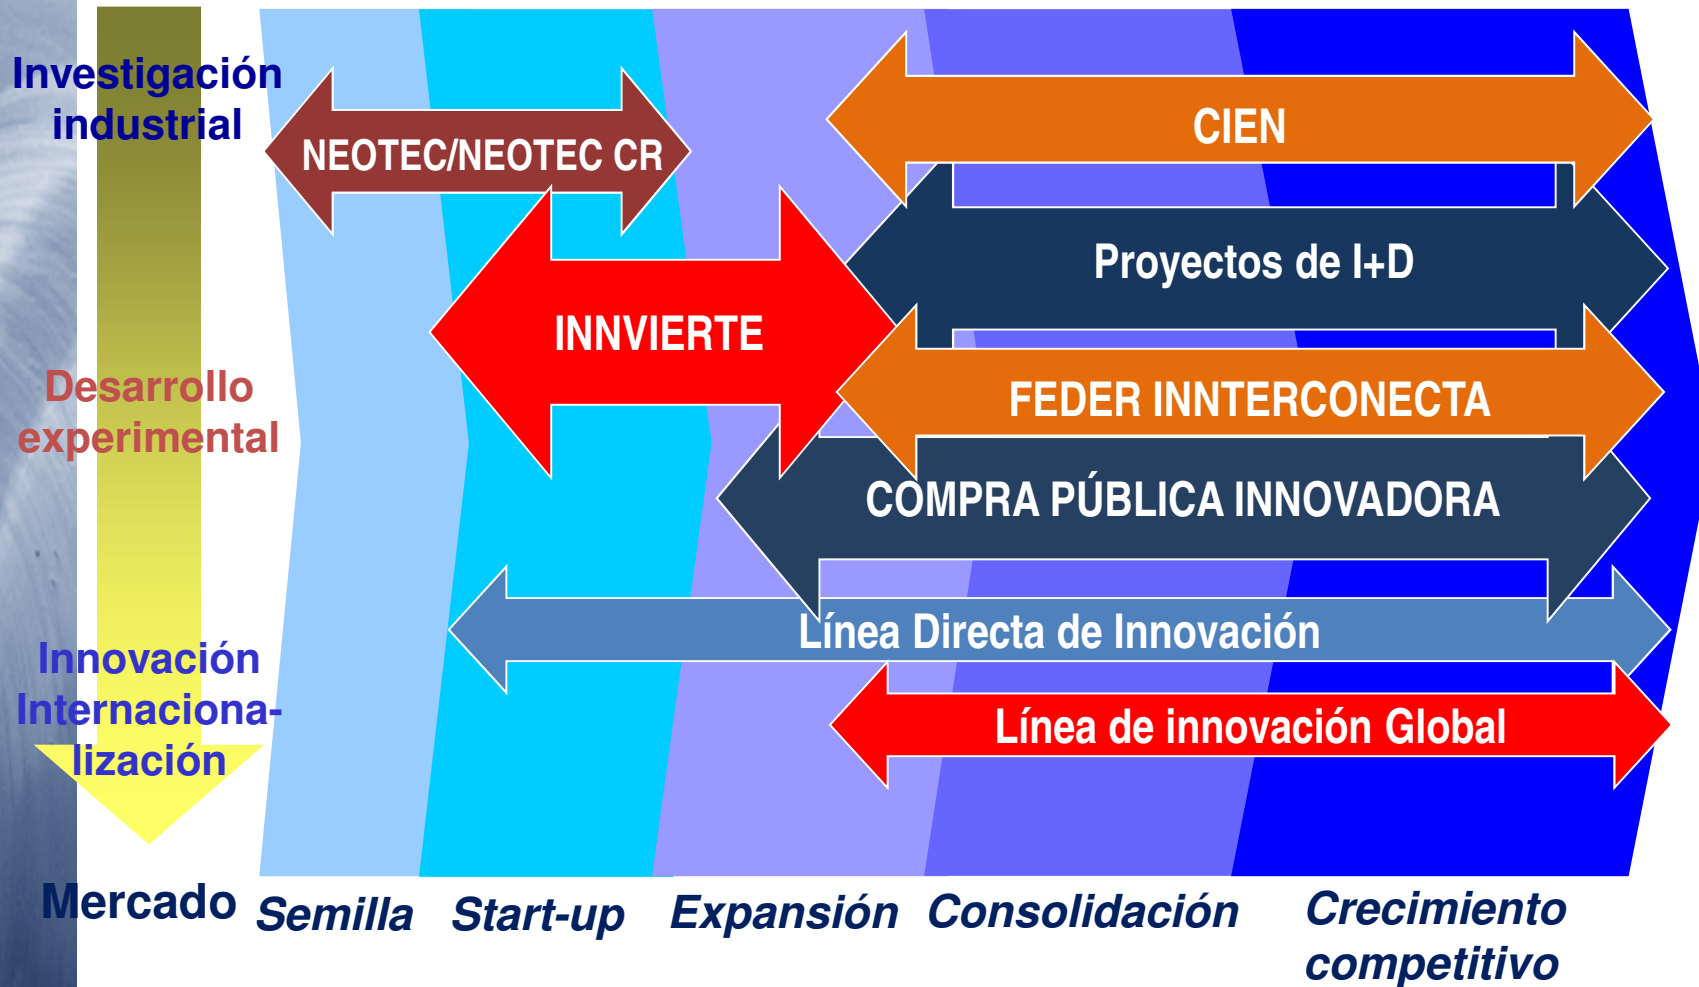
Investigación industrial

Desarrollo experimental

Innovación Internacionalización

Mercado

NEOTEC/NEOTEC CR

CIEN

Proyectos de I+D

INNVIERTE

FEDER INNTERCONECTA

COMPRA PÚBLICA INNOVADORA

Línea Directa de Innovación

Línea de innovación Global

Semilla

Start-up

Expansión

Consolidación

Crecimiento competitivo